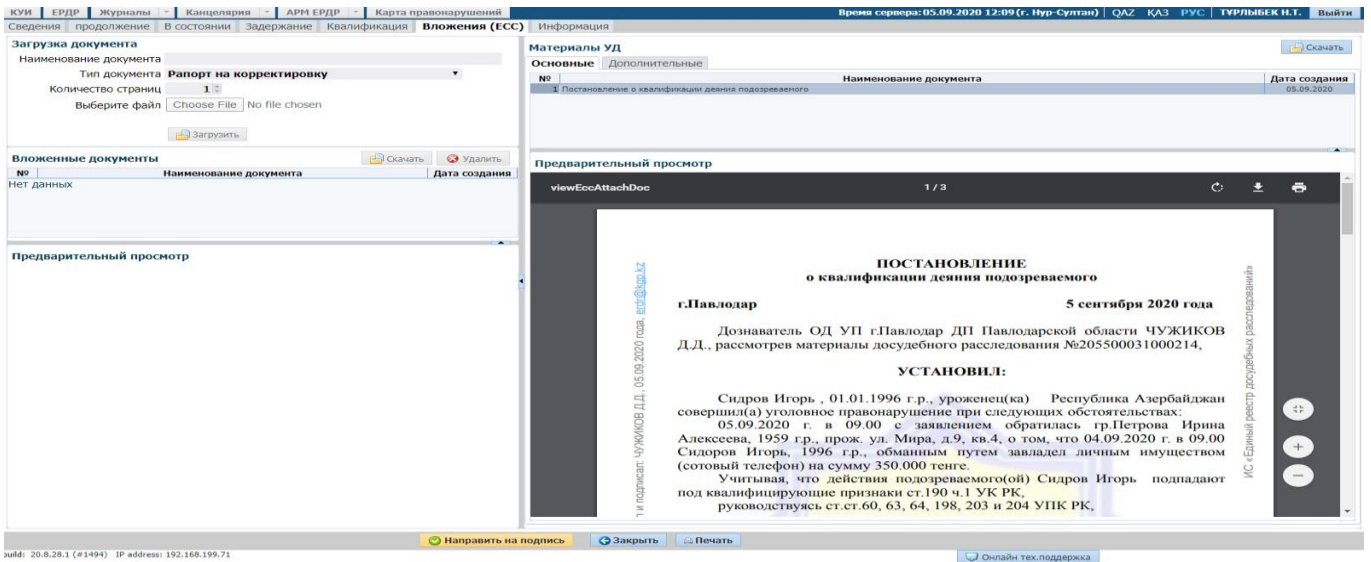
КУИ | ЕРДР | Журналы | Канцелярия | АРМ ЕРДР | Карта правонарушений
Время сервера: 05.09.2020 12:09 (г. Нур-Султан) | QAZ ҚАЗ РУС | ТҮРЛЫБЕК Н.Т. | Выйти

Сведения | продолжение | В состоянии | Задержание | Квалификация | Вложения (ЕСС) | Информация

Загрузка документа
Наименование документа
Тип документа Рапорт на корректировку
Количество страниц 1
Выберите файл Choose File No file chosen
Загрузить

Вложенные документы
Скачать Удалить

| № | Наименование документа | Дата создания |
|---|---|---|
| Нет данных | | |

Предварительный просмотр

Материалы УД
Скачать
Основные | Дополнительные

| № | Наименование документа | Дата создания |
|---|---|---|
| 1 | Постановление о квалификации деяния подозреваемого | 05.09.2020 |

Предварительный просмотр

viewEccAttachDoc 1 / 3

ПОСТАНОВЛЕНИЕ
о квалификации деяния подозреваемого

г.Павлодар 5 сентября 2020 года

Дознаватель ОД УП г.Павлодар ДП Павлодарской области ЧУЖИКОВ Д.Д., рассмотрев материалы досудебного расследования №205500031000214,

УСТАНОВИЛ:

Сидров Игорь , 01.01.1996 г.р., уроженец(ка) Республика Азербайджан совершил(а) уголовное правонарушение при следующих обстоятельствах:
05.09.2020 г. в 09.00 с заявлением обратилась гр.Петрова Ирина Алексеева, 1959 г.р., прож. ул. Мира, д.9, кв.4, о том, что 04.09.2020 г. в 09.00 Сидоров Игорь, 1996 г.р., обманным путем завладел личным имуществом (сотовый телефон) на сумму 350.000 тенге.
Учитывая, что действия подозреваемого(ой) Сидров Игорь подпадают под квалифицирующие признаки ст.190 ч.1 УК РК,
руководствуясь ст.ст.60, 63, 64, 198, 203 и 204 УПК РК,

и подписал: ЧУЖИКОВ Д.Д. 05.09.2020 года. erdr@kgp.kz
ИС «Единый реестр досудебных расследований»

Направить на подпись | Закрыть | Печать
build: 20.8.28.1 (#1494) IP address: 192.168.199.71
Онлайн тех.поддержка